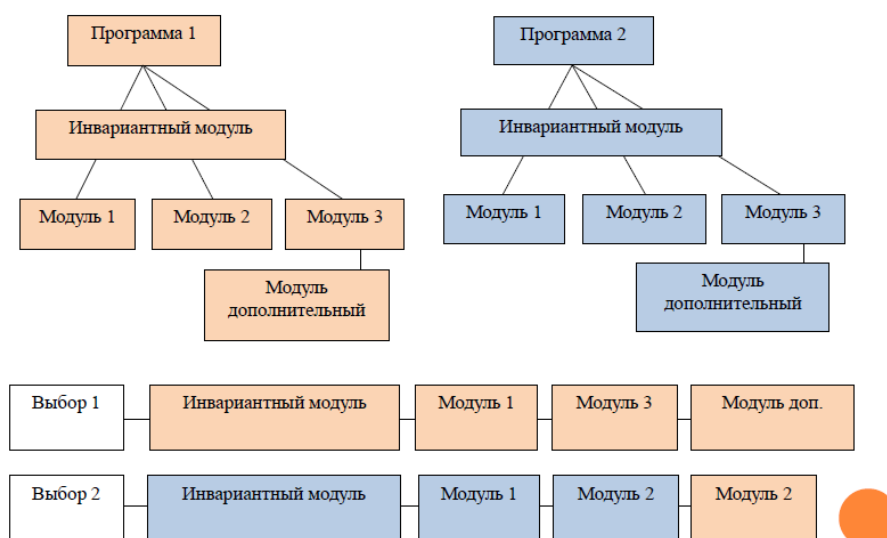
Программа 1

Инвариантный модуль

Модуль 1

Модуль 2

Модуль 3

Модуль дополнительный

Программа 2

Инвариантный модуль

Модуль 1

Модуль 2

Модуль 3

Модуль дополнительный

Выбор 1

Инвариантный модуль

Модуль 1

Модуль 3

Модуль доп.

Выбор 2

Инвариантный модуль

Модуль 1

Модуль 2

Модуль 2